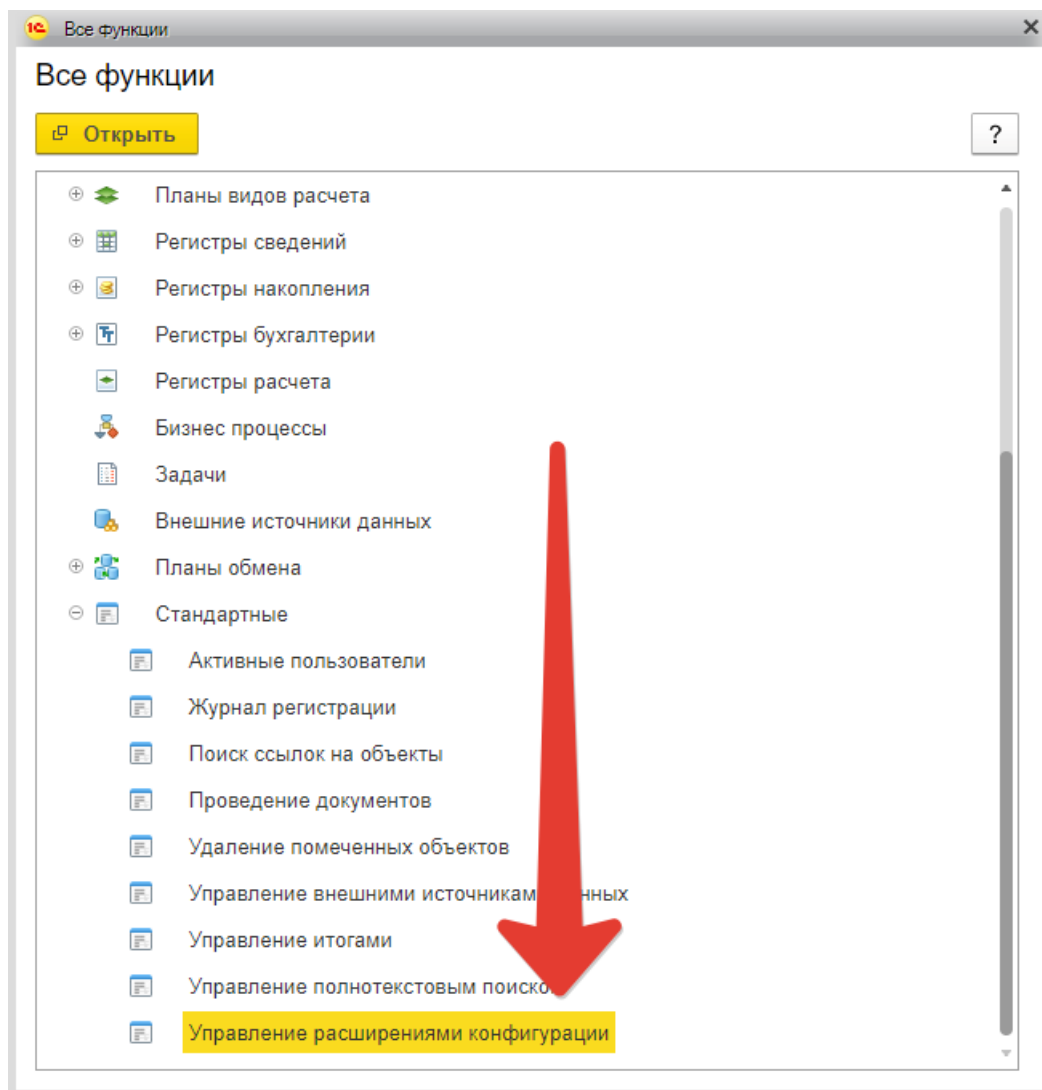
1С Все функции

Все функции

Открыть

?

Планы видов расчета
Регистры сведений
Регистры накопления
Регистры бухгалтерии
Регистры расчета
Бизнес процессы
Задачи
Внешние источники данных
Планы обмена
Стандартные
Активные пользователи
Журнал регистрации
Поиск ссылок на объекты
Проведение документов
Удаление помеченных объектов
Управление внешними источникам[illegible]нных
Управление итогами
Управление полнотекстовым поиско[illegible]
Управление расширениями конфигурации